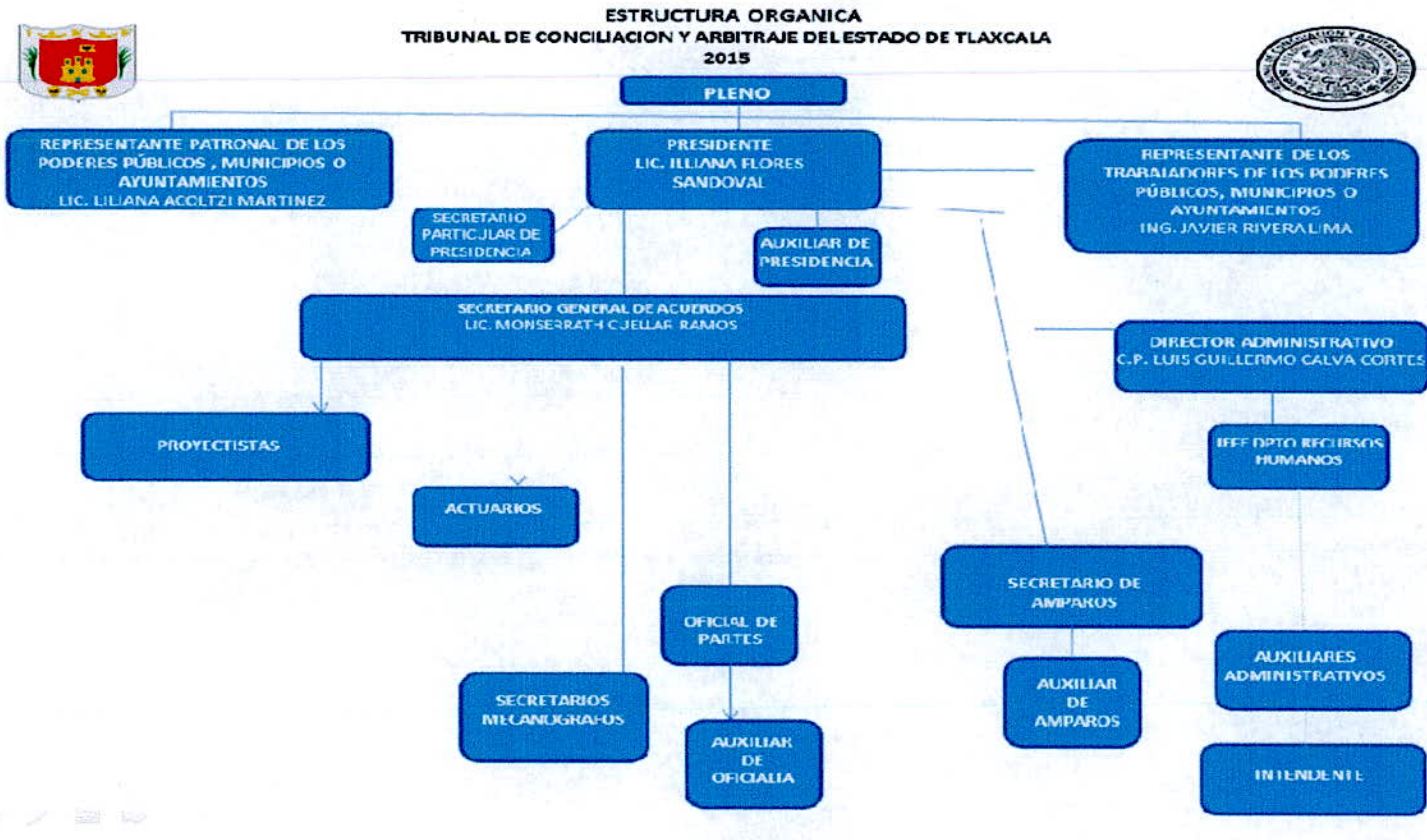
ESTRUCTURA ORGANICA
TRIBUNAL DE CONCILIACION Y ARBITRAJE DEL ESTADO DE TLAXCALA
2015

PLENO

REPRESENTANTE PATRONAL DE LOS PODERES PÚBLICOS , MUNICIPIOS O AYUNTAMIENTOS
LIC. LILIANA ACOLTZI MARTINEZ

PRESIDENTE
LIC. ILLIANA FLORES SANDOVAL

REPRESENTANTE DE LOS TRABAJADORES DE LOS PODERES PÚBLICOS, MUNICIPIOS O AYUNTAMIENTOS
ING. JAVIER RIVERA LIMA

SECRETARIO PARTICULAR DE PRESIDENCIA

AUXILIAR DE PRESIDENCIA

SECRETARIO GENERAL DE ACUERDOS
LIC. MONSERRATH CUELLAR RAMOS

DIRECTOR ADMINISTRATIVO
C.P. LUIS GUILLERMO CALVA CORTES

PROYECTISTAS

JEFE DPTO RECURSOS HUMANOS

ACTUARIOS

SECRETARIO DE AMPAROS

OFICIAL DE PARTES

AUXILIARES ADMINISTRATIVOS

SECRETARIOS MECANOGRAFOS

AUXILIAR DE AMPAROS

AUXILIAR DE OFICIALIA

INTENDENTE